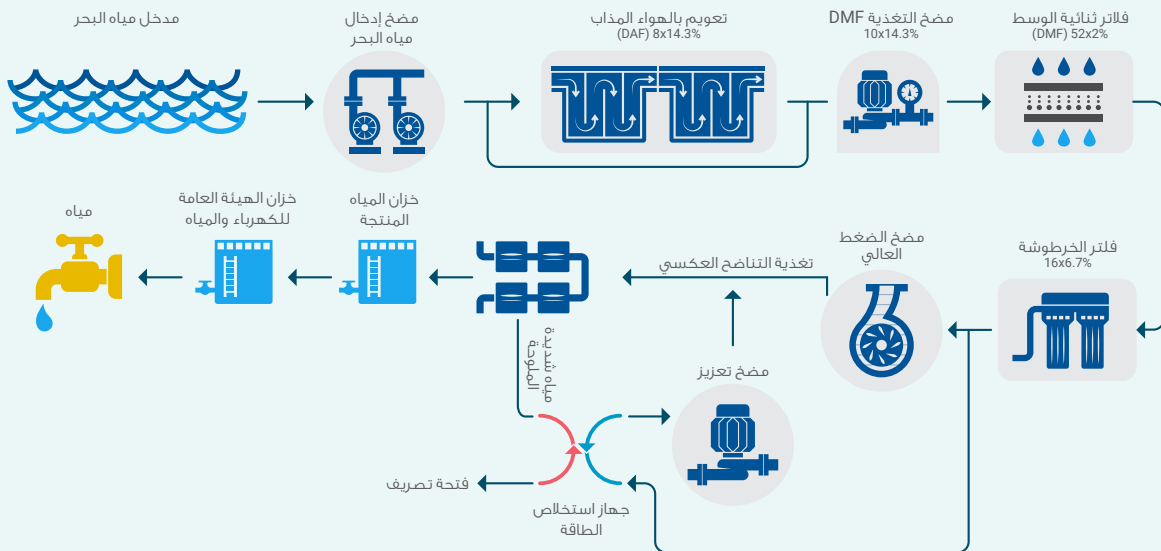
مدخل مياه البحر

مضخ إدخال مياه البحر

تعويم بالهواء المذاب
(DAF) 8x14.3%

مضخ التغذية DMF
10x14.3%

فلاتر ثنائية الوسط
(DMF) 52x2%

مياه

خزان الهيئة العامة للكهرباء والمياه

خزان المياه المنتجة

تغذية التناضح العكسي

مضخ الضغط العالي

فلتر الخرطوشة
16x6.7%

مياه شديدة الملوحة

مضخ تعزيز

فتحة تصريف

جهاز استخلاص الطاقة